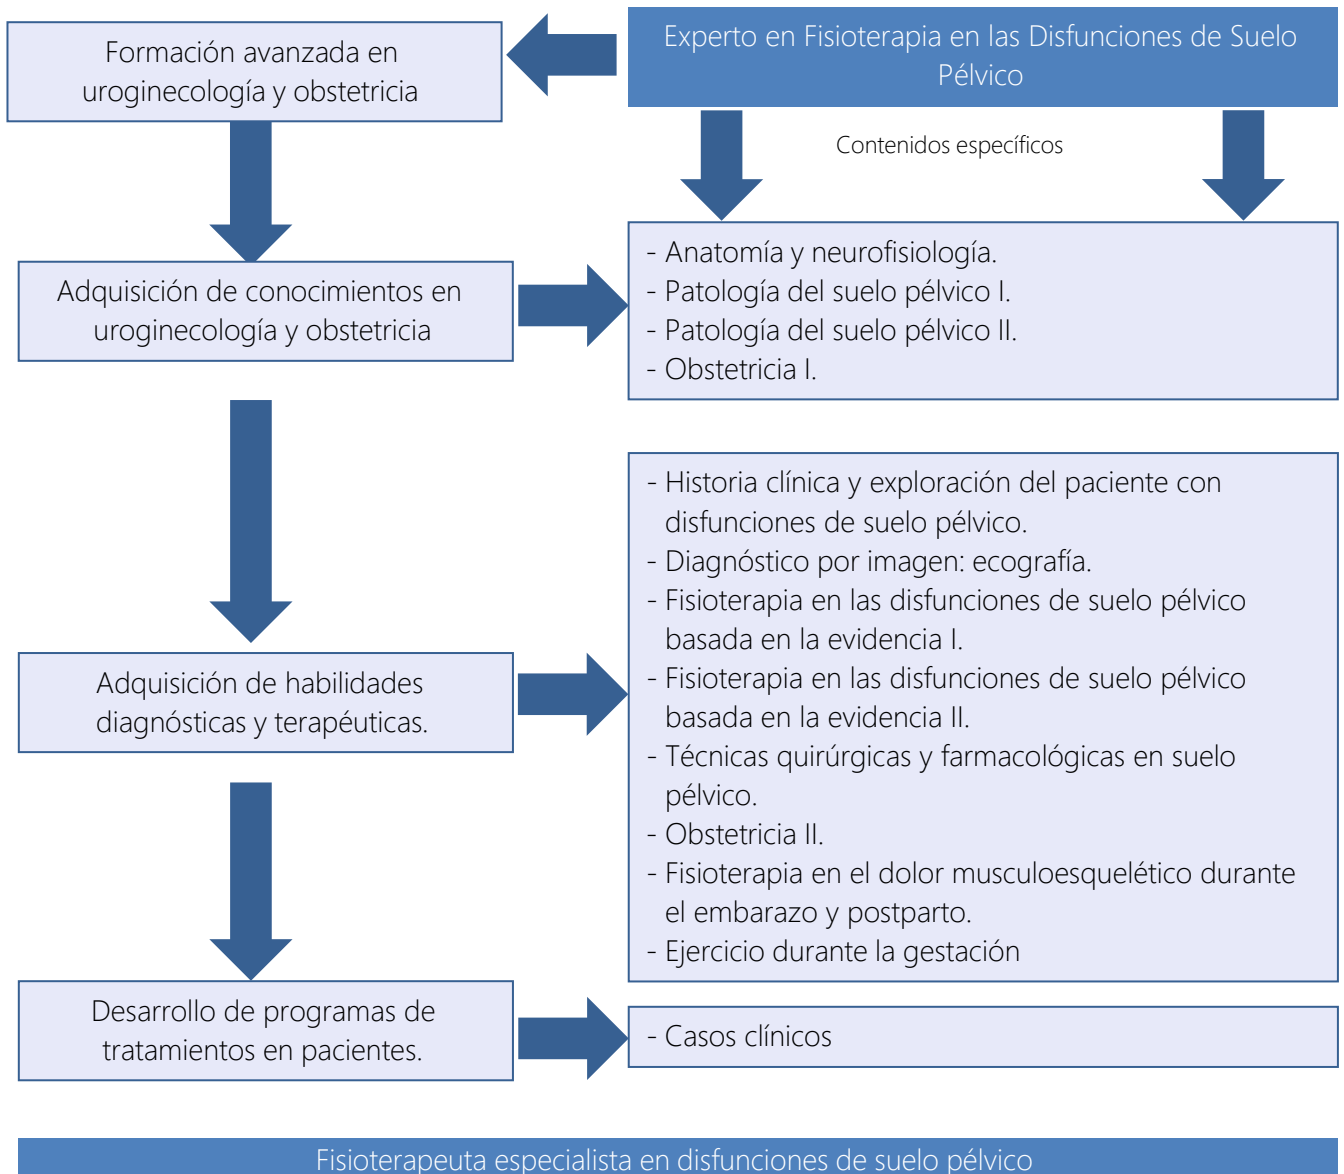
Experto en Fisioterapia en las Disfunciones de Suelo Pélvico

Formación avanzada en uroginecología y obstetricia

Contenidos específicos

Adquisición de conocimientos en uroginecología y obstetricia

- Anatomía y neurofisiología.
- Patología del suelo pélvico I.
- Patología del suelo pélvico II.
- Obstetricia I.

Adquisición de habilidades diagnósticas y terapéuticas.

- Historia clínica y exploración del paciente con disfunciones de suelo pélvico.
- Diagnóstico por imagen: ecografía.
- Fisioterapia en las disfunciones de suelo pélvico basada en la evidencia I.
- Fisioterapia en las disfunciones de suelo pélvico basada en la evidencia II.
- Técnicas quirúrgicas y farmacológicas en suelo pélvico.
- Obstetricia II.
- Fisioterapia en el dolor musculoesquelético durante el embarazo y postparto.
- Ejercicio durante la gestación

Desarrollo de programas de tratamientos en pacientes.

- Casos clínicos

Fisioterapeuta especialista en disfunciones de suelo pélvico